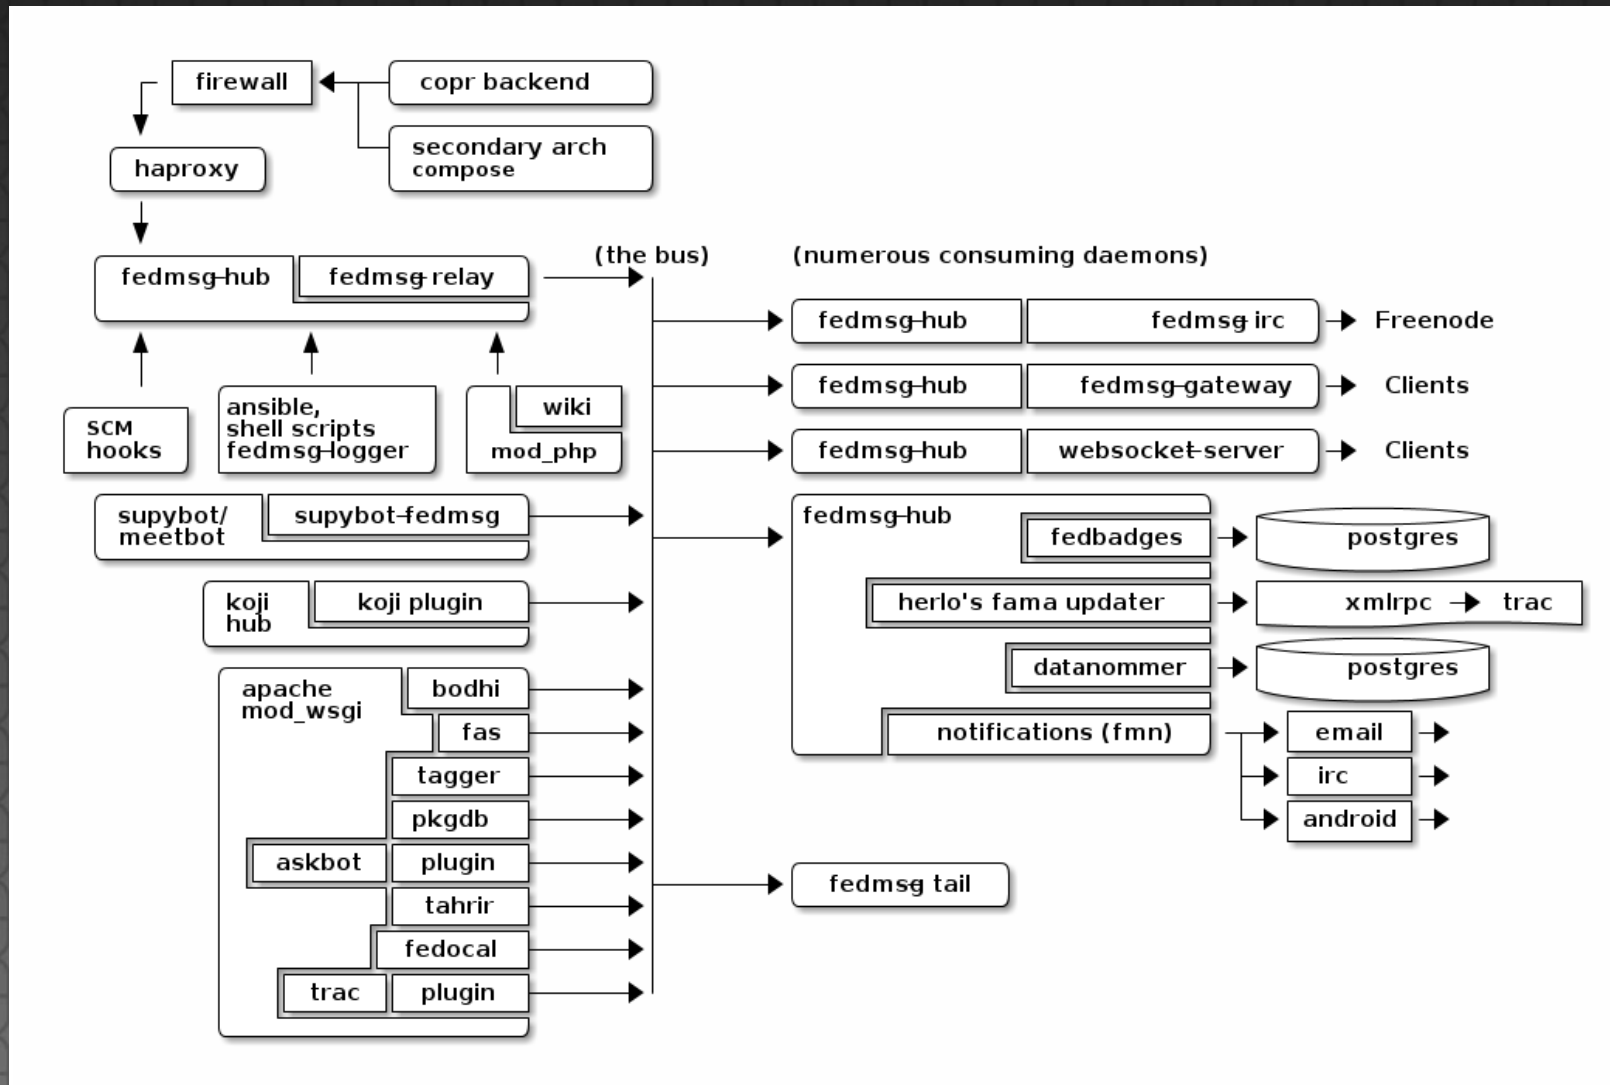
firewall
copr backend
secondary arch compose
haproxy
fedmsg-hub
fedmsg-relay
(the bus)
(numerous consuming daemons)
fedmsg-hub
fedmsg-irc
Freenode
fedmsg-hub
fedmsg-gateway
Clients
fedmsg-hub
websocket-server
Clients
SCM hooks
ansible, shell scripts fedmsg-logger
wiki
mod_php
supybot/ meetbot
supybot-fedmsg
fedmsg-hub
fedbadges
postgres
koji hub
koji plugin
herlo's fama updater
xmlrpc
trac
datanommer
postgres
apache mod_wsgi
bodhi
notifications (fmn)
email
fas
irc
tagger
android
pkgdb
askbot
plugin
tahrir
fedmsg tail
fedocal
trac
plugin